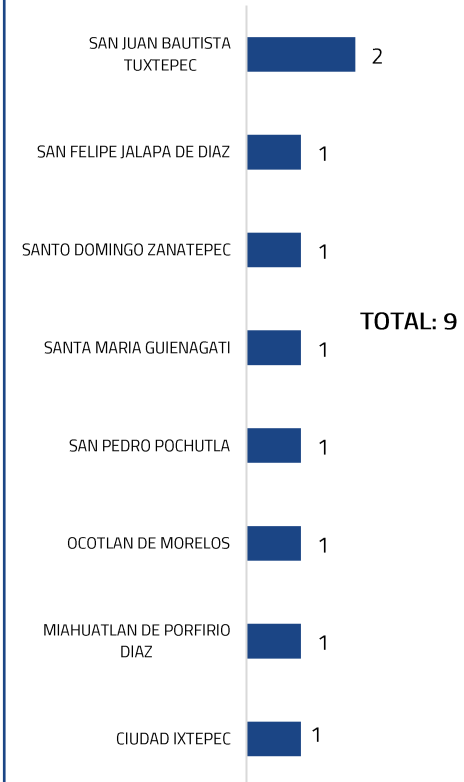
SAN JUAN BAUTISTA TUXTEPEC 2

SAN FELIPE JALAPA DE DIAZ 1

SANTO DOMINGO ZANATEPEC 1

TOTAL: 9

SANTA MARIA GUIENAGATI 1

SAN PEDRO POCHUTLA 1

OCOTLAN DE MORELOS 1

MIAHUATLAN DE PORFIRIO DIAZ 1

CIUDAD IXTEPEC 1